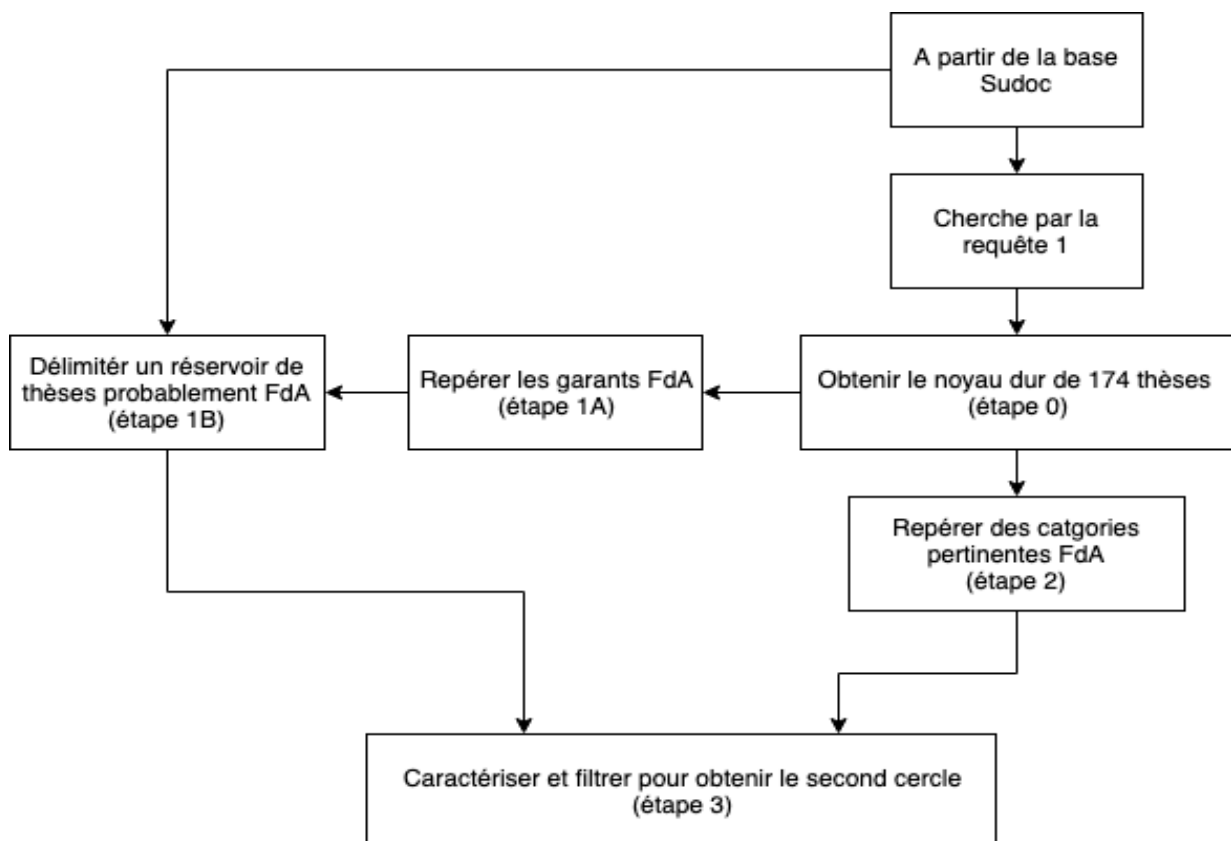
A partir de la base Sudoc

Cherche par la requête 1

Délimitér un réservoir de thèses probablement FdA (étape 1B)

Repérer les garants FdA (étape 1A)

Obtenir le noyau dur de 174 thèses (étape 0)

Repérer des catgories pertinentes FdA (étape 2)

Caractériser et filtrer pour obtenir le second cercle (étape 3)